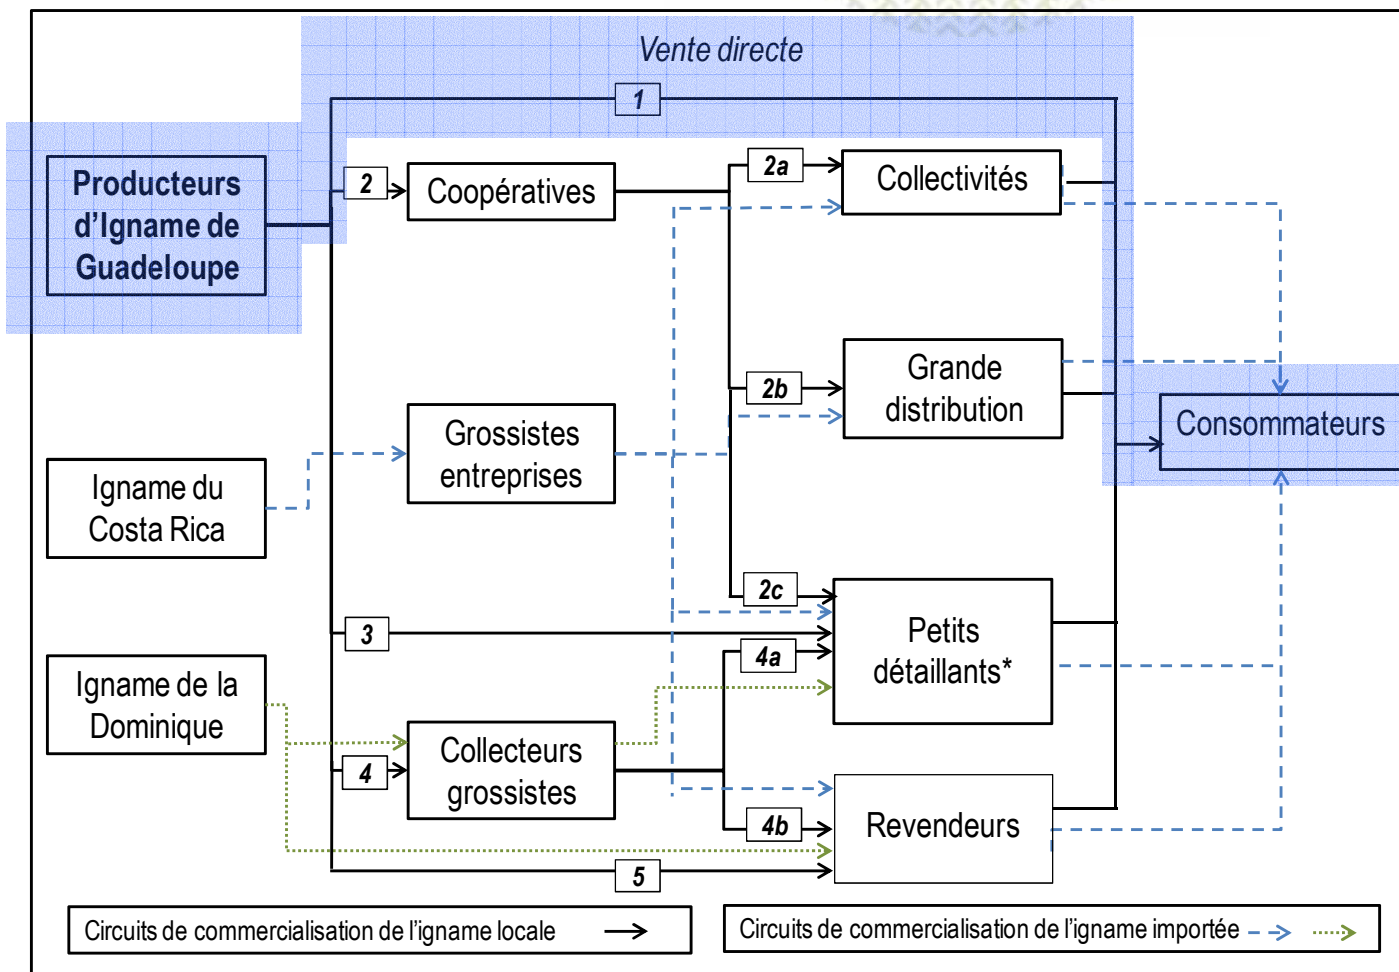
Vente directe

1

Producteurs d'Igname de Guadeloupe

2

Coopératives

2a

Collectivités

Grossistes entreprises

2b

Grande distribution

Consommateurs

Igname du Costa Rica

2c

3

Petits détaillants*

Igname de la Dominique

4a

4

Collecteurs grossistes

Revendeurs

4b

5

Circuits de commercialisation de l'igname locale

Circuits de commercialisation de l'igname importée